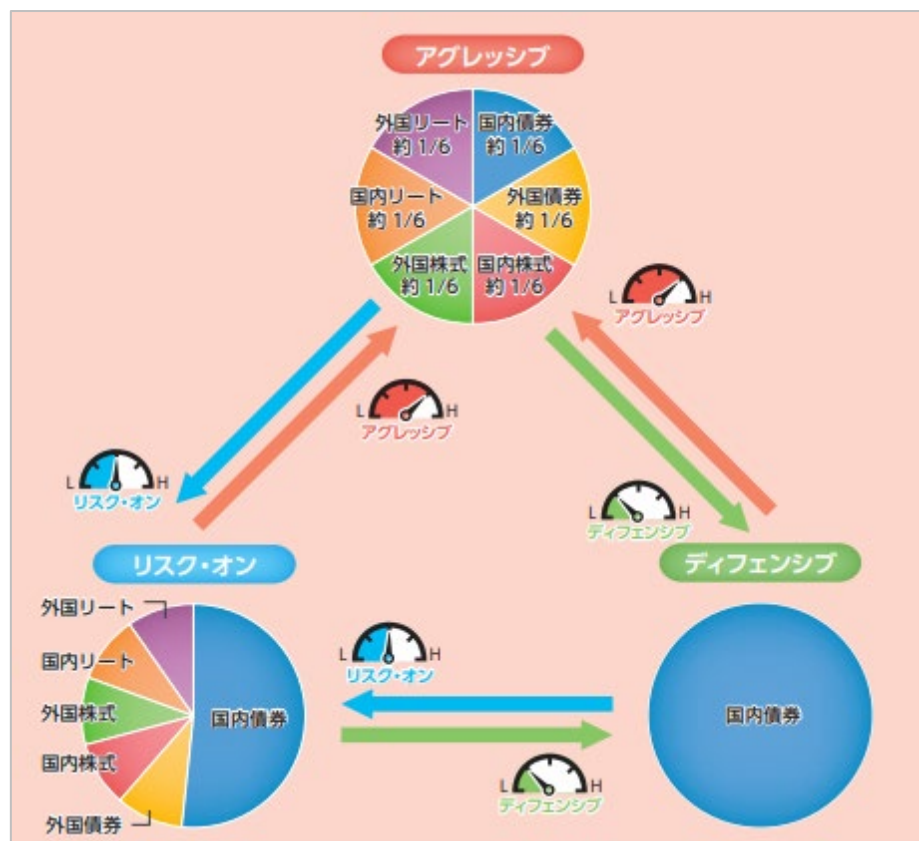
アグレッシブ

外国リート 約 1/6
国内債券 約 1/6
国内リート 約 1/6
外国債券 約 1/6
外国株式 約 1/6
国内株式 約 1/6

L H
アグレッシブ

L H
アグレッシブ

L H
リスク・オン

L H
ディフェンシブ

リスク・オン

ディフェンシブ

外国リート
国内リート
外国株式
国内株式
外国債券
国内債券

L H
リスク・オン

国内債券

L H
ディフェンシブ